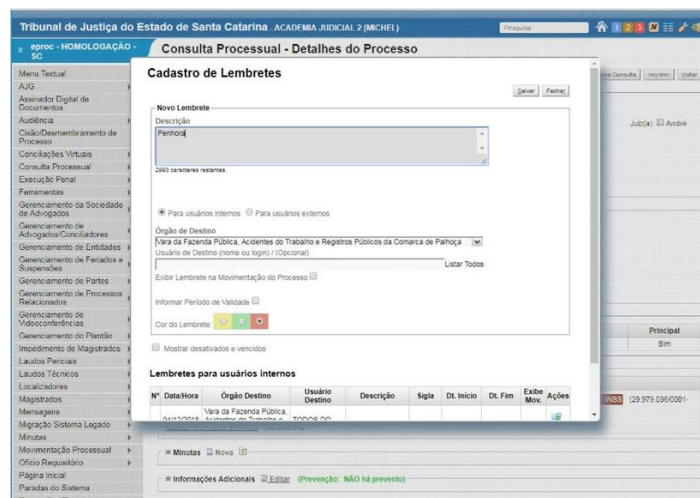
Tribunal de Justiça do Estado de Santa Catarina ACADEMIA JUDICIAL 2 (MICHEL)

Pesquisa

eproc - HOMOLOGAÇÃO - SC

Consulta Processual - Detalhes do Processo

Menu Textual
AJG
Assinador Digital de Documentos
Audiência
Cisão/Desmembramento de Processo
Conciliações Virtuais
Consulta Processual
Execução Penal
Ferramentas
Gerenciamento da Sociedade de Advogados
Gerenciamento de Advogados/Conciliadores
Gerenciamento de Entidades
Gerenciamento de Feriados e Suspensões
Gerenciamento de Partes
Gerenciamento de Processos Relacionados
Gerenciamento de Videoconferências
Gerenciamento do Plantão
Impedimento de Magistrados
Laudos Periciais
Laudos Técnicos
Localizadores
Magistrados
Mensagens
Migração Sistema Legado
Minutas
Movimentação Processual
Ofício Requisitório
Página Inicial
Paradas do Sistema

Nova Consulta Imprimir Voltar

Juiz(a): André

Principal
Sim

INSS (29.979.036/0001-

Minutas Nova

Informações Adicionais Editar (Prevenção: NÃO há prevento)

Cadastro de Lembretes

Salvar Fechar

Novo Lembrete
Descrição
Penhora
2993 caracteres restantes.

Para usuários internos Para usuários externos

Órgão de Destino
Vara da Fazenda Pública, Acidentes do Trabalho e Registros Públicos da Comarca de Palhoça
Usuário de Destino (nome ou login) / (Opcional)
Listar Todos

Exibir Lembrete na Movimentação do Processo

Informar Período de Validade

Cor do Lembrete:

Mostrar desativados e vencidos

Lembretes para usuários internos

| Nº | Data/Hora | Órgão Destino | Usuário Destino | Descrição | Sigla | Dt. Início | Dt. Fim | Exibe Mov. | Ações |
|---|---|---|---|---|---|---|---|---|---|
| | 04/12/2018 | Vara da Fazenda Pública, Acidentes do Trabalho e | TODOS OS | | | | | | |